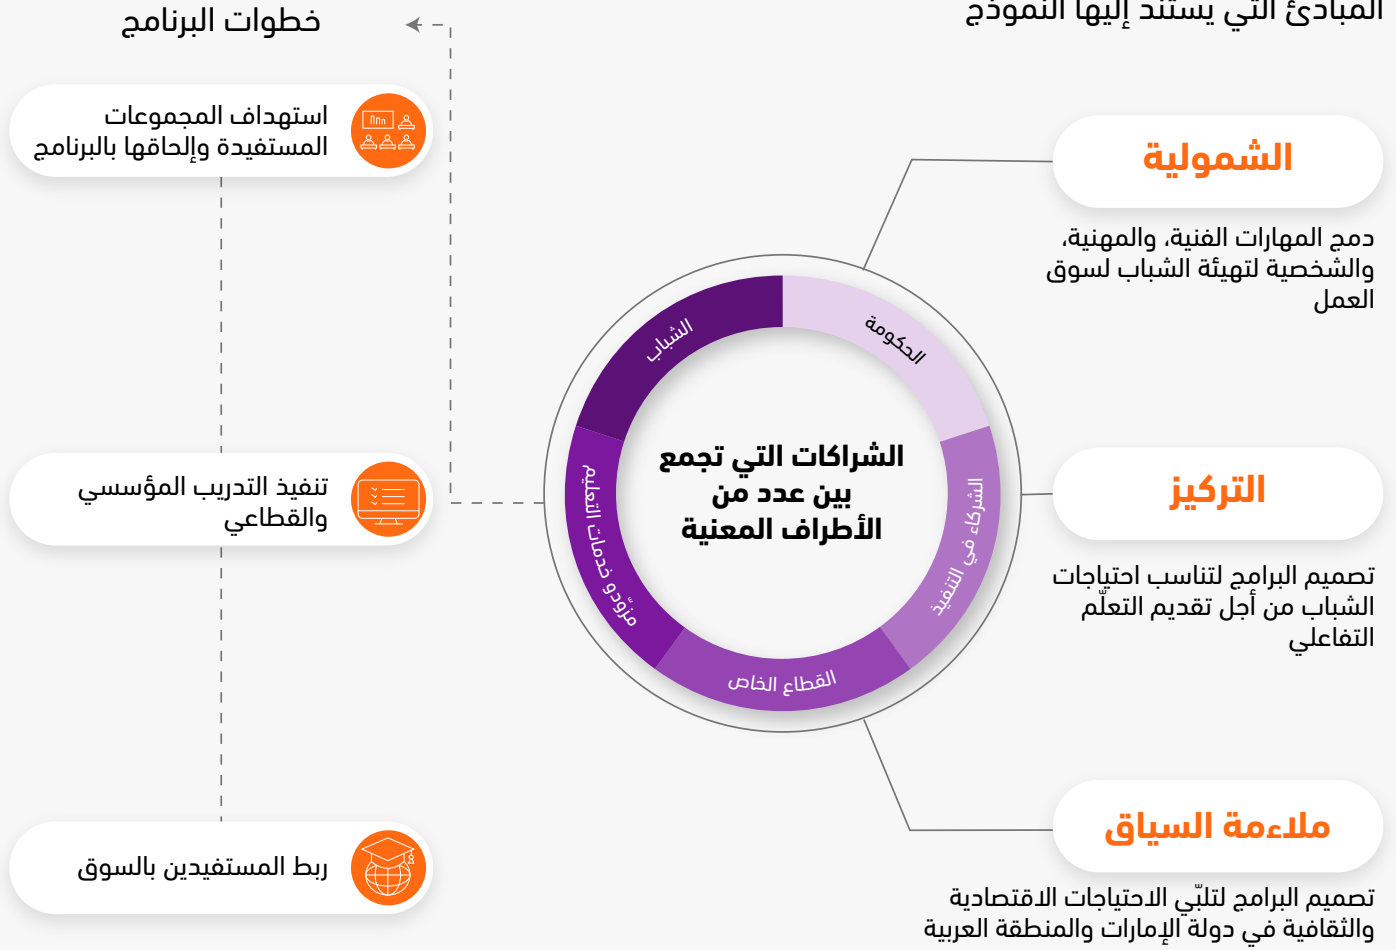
المبادئ التي يستند إليها النموذج

خطوات البرنامج

الشمولية

دمج المهارات الفنية، والمهنية، والشخصية لتهيئة الشباب لسوق العمل

التركيز

تصميم البرامج لتناسب احتياجات الشباب من أجل تقديم التعلّم التفاعلي

ملاءمة السياق

تصميم البرامج لتلبّي الاحتياجات الاقتصادية والثقافية في دولة الإمارات والمنطقة العربية

الشراكات التي تجمع بين عدد من الأطراف المعنية

الحكومة

الشركاء في التنفيذ

القطاع الخاص

مزوّدو خدمات التعليم

الشباب

استهداف المجموعات المستفيدة وإلحاقها بالبرنامج

تنفيذ التدريب المؤسسي والقطاعي

ربط المستفيدين بالسوق